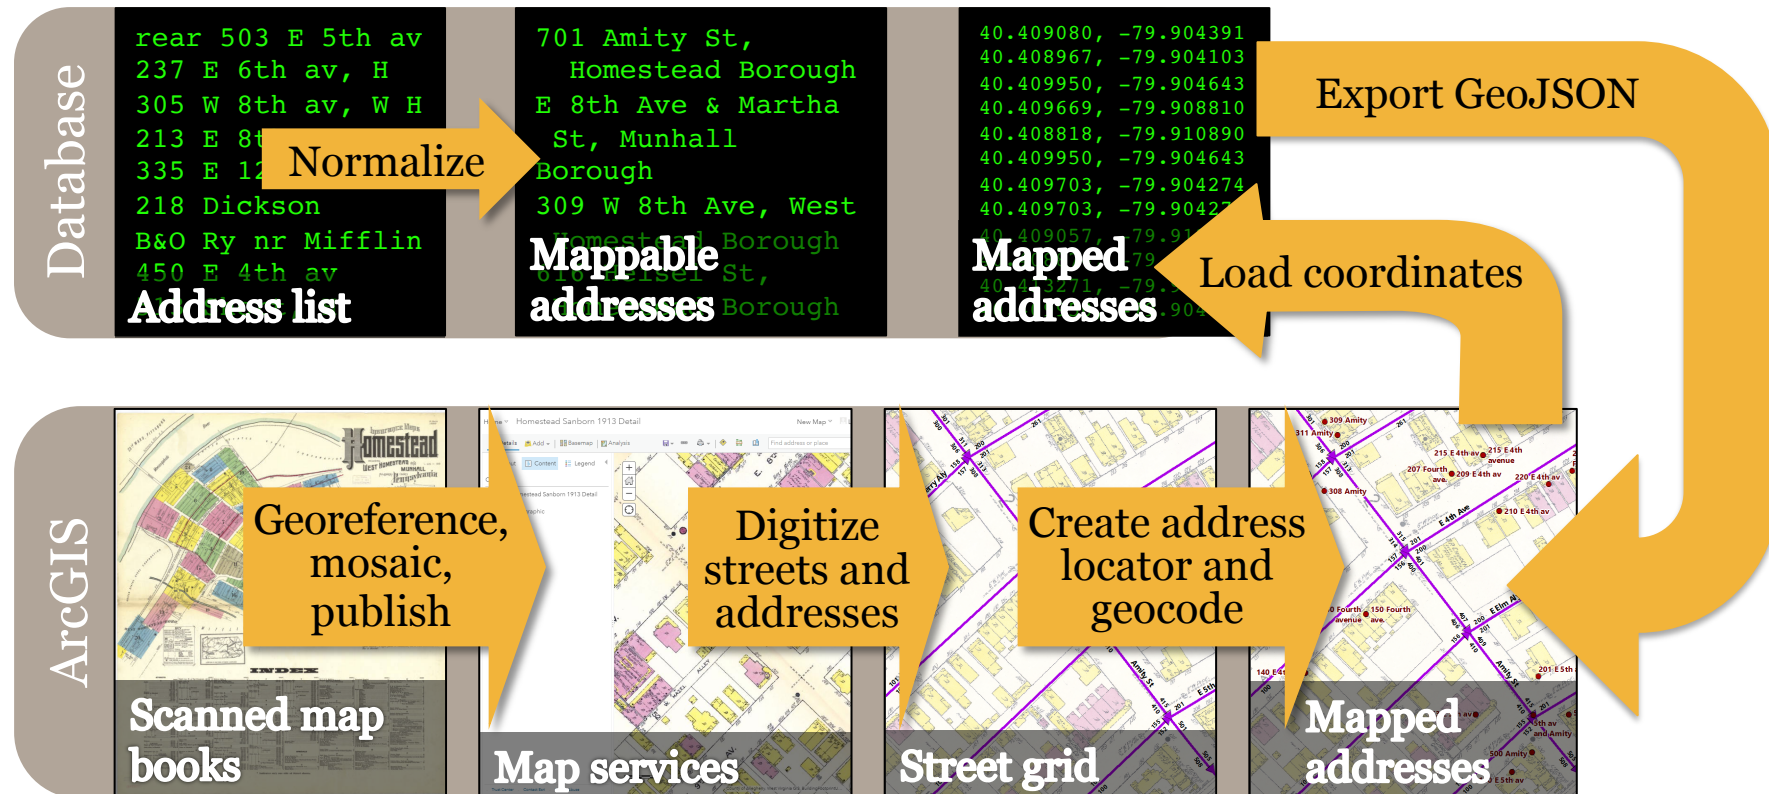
Database

rear 503 E 5th av
237 E 6th av, H
305 W 8th av, W H
213 E 8t
335 E 12
218 Dickson
B&O Ry nr Mifflin
450 E 4th av

Normalize

Address list

701 Amity St, Homestead Borough
E 8th Ave & Martha St, Munhall Borough
309 W 8th Ave, West Homestead Borough
616 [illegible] St, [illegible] Borough

Mappable addresses

40.409080, -79.904391
40.408967, -79.904103
40.409950, -79.904643
40.409669, -79.908810
40.408818, -79.910890
40.409950, -79.904643
40.409703, -79.904274
40.409703, -79.90427
40.409057, -79.91
40.413271, -79.
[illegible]

Mapped addresses

Export GeoJSON

Load coordinates

ArcGIS

Homestead

INDEX

Georeference, mosaic, publish

Scanned map books

Homestead Sanborn 1913 Detail

Content

Legend

Digitize streets and addresses

Map services

Create address locator and geocode

Street grid

309 Amity
311 Amity
215 E 4th av
215 E 4th avenue
207 Fourth ave.
209 E 4th av
220 E 4th av
308 Amity
210 E 4th av
E 4th Ave
150 Fourth ave.
Fourth avenue
E Elm
201 E 5th
140 E 4th
500 Amity
5th av and Amity
E 5th av

Mapped addresses